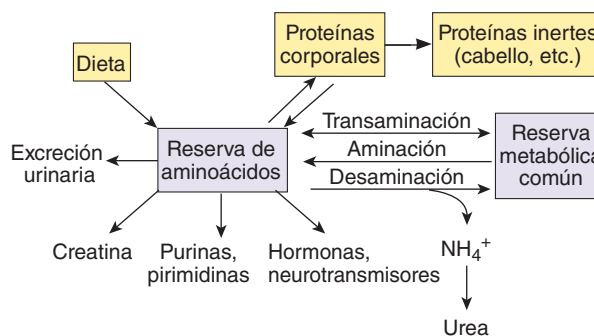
Proteínas corporales

Proteínas inertes (cabello, etc.)

Dieta

Reserva de aminoácidos

Transaminación

Aminación

Desaminación

Reserva metabólica común

Excreción urinaria

Creatina

Purinas, pirimidinas

Hormonas, neurotransmisores

$NH_4^+$

Urea